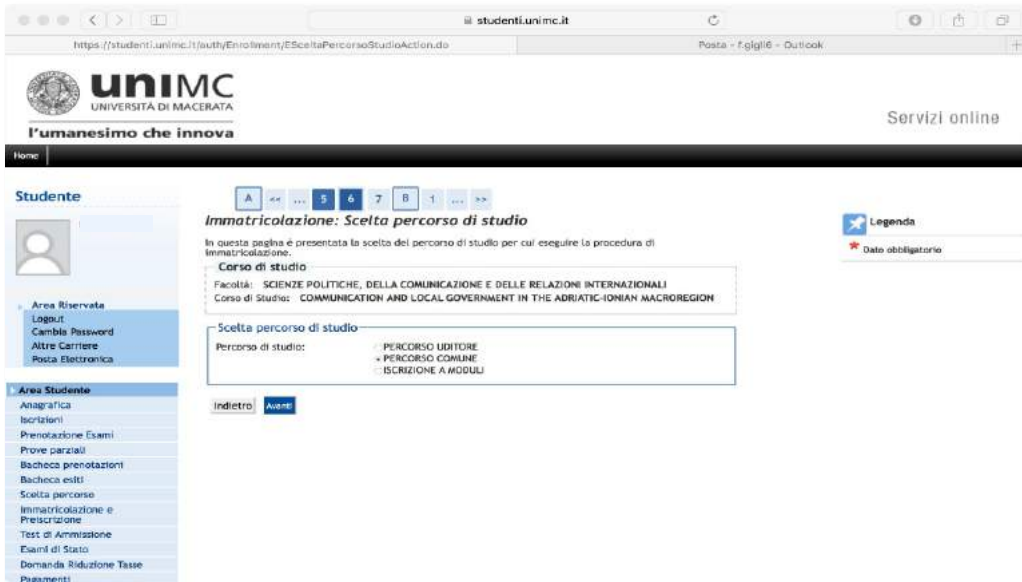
studenti.unimc.it

https://studenti.unimc.it/auth/Enrollment/ESceltaPercorsoStudioAction.do

Posta - f.gigli6 - Outlook

unimc
UNIVERSITÀ DI MACERATA
l'umanesimo che innova

Servizi online

Home

Studente

Area Riservata
Logout
Cambia Password
Altre Carriere
Posta Elettronica

Area Studente
Anagrafica
Iscrizioni
Prenotazione Esami
Prove parziali
Bacheca prenotazioni
Bacheca esiti
Scelta percorso
Immatricolazione e Preiscrizione
Test di Ammissione
Esami di Stato
Domanda Riduzione Tasse
Pagamenti

A << ... 5 6 7 8 1 ... >>

Immatricolazione: Scelta percorso di studio

In questa pagina è presentata la scelta del percorso di studio per cui eseguire la procedura di immatricolazione.

Corso di studio
Facoltà: SCIENZE POLITICHE, DELLA COMUNICAZIONE E DELLE RELAZIONI INTERNAZIONALI
Corso di Studio: COMMUNICATION AND LOCAL GOVERNMENT IN THE ADRIATIC-IONIAN MACROREGION

Scelta percorso di studio
Percorso di studio: PERCORSO UDITORE
PERCORSO COMUNE
ISCRIZIONE A MODULI

Indietro Avanti

Legenda
* Dato obbligatorio